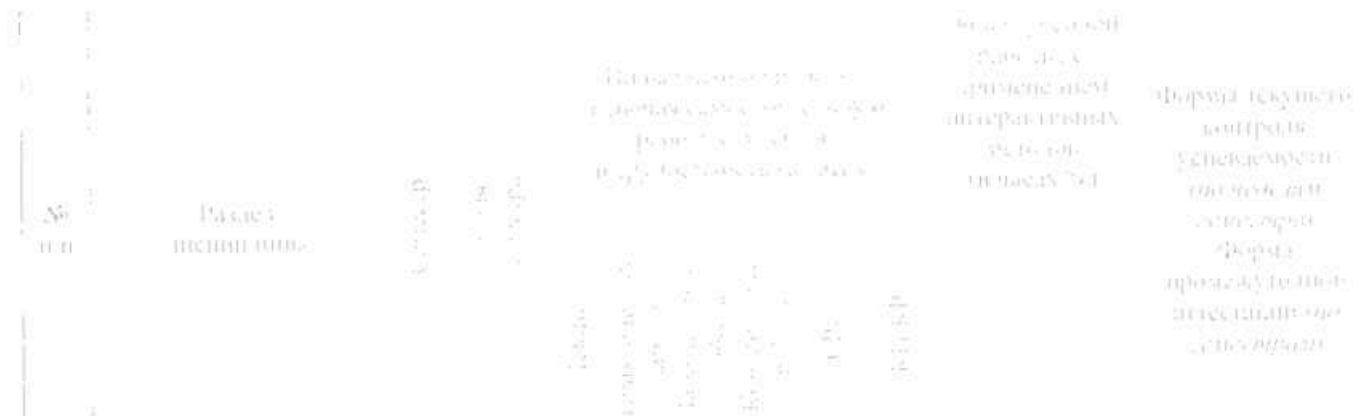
№ п/п

Раздел дисциплины

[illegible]

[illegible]

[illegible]

Виды учебной работы, включая самостоятельную работу студентов и трудоемкость (в часах)

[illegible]

Объем учебной работы с применением интерактивных методов (в часах/%)

Форма текущего контроля успеваемости (по неделям семестра) Форма промежуточной аттестации (по семестрам)